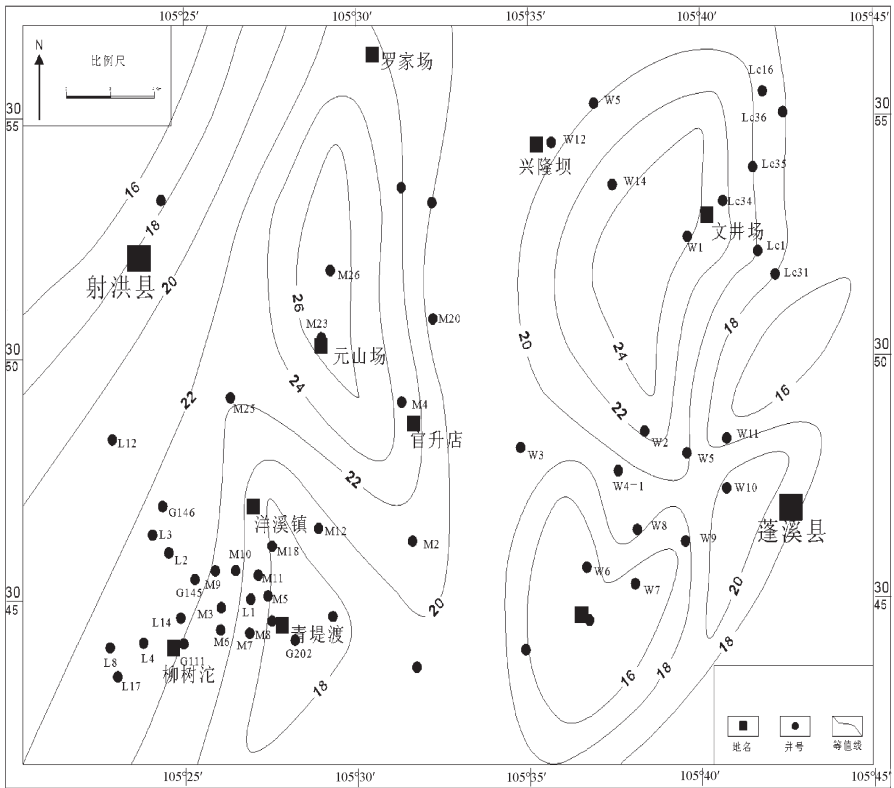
105°25′ 105°30′ 105°35′ 105°40′ 105°45′

N

比例尺

30 55

30 50

30 45

罗家场

兴隆坝

W5

W12

W14

Lc16

Lc36

Lc35

Lc34

文井场

W1

Lc1

Lc31

16

18

20

射洪县

M26

26

M20

M23

元山场

24

22

M25

M4

官升店

L12

22

20

24

22

18

16

W2

W11

W5

W3

W4-1

W10

G146

洋溪镇

M12

L3

L2

M10

M18

M2

G145

M9

M11

M3

M5

L1

L14

M6

M7

M8

青堤渡

G202

L8

L4

G111

柳树沱

L17

20

18

W8

W9

W6

W7

蓬溪县

20

16

18

18

地名

井号

等值线